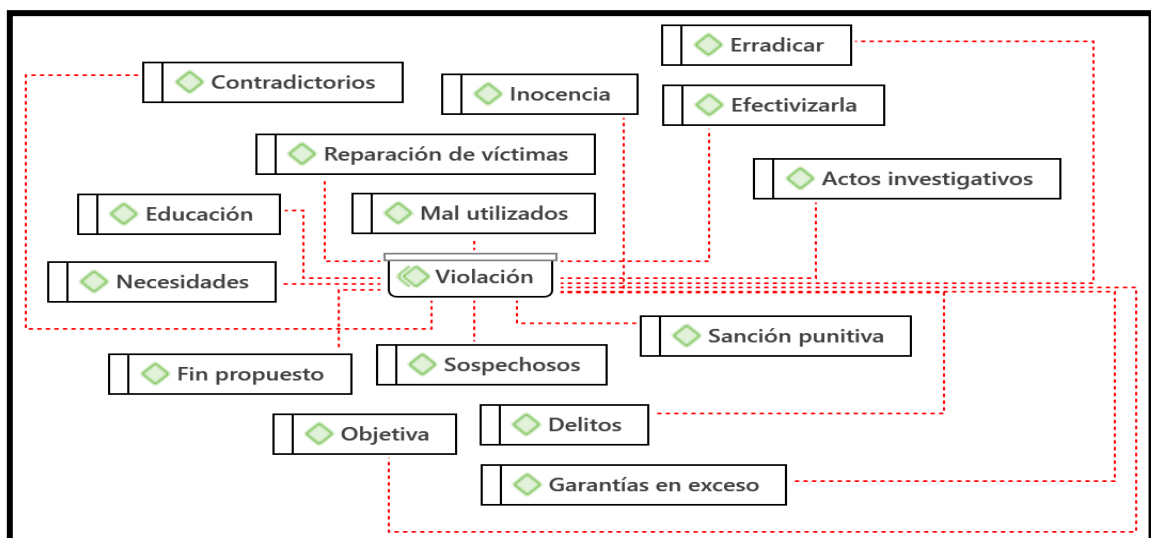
Erradicar

Contradictorios

Inocencia

Efectivizarla

Reparación de víctimas

Actos investigativos

Educación

Mal utilizados

Necesidades

Violación

Sanción punitiva

Fin propuesto

Sospechosos

Delitos

Objetiva

Garantías en exceso